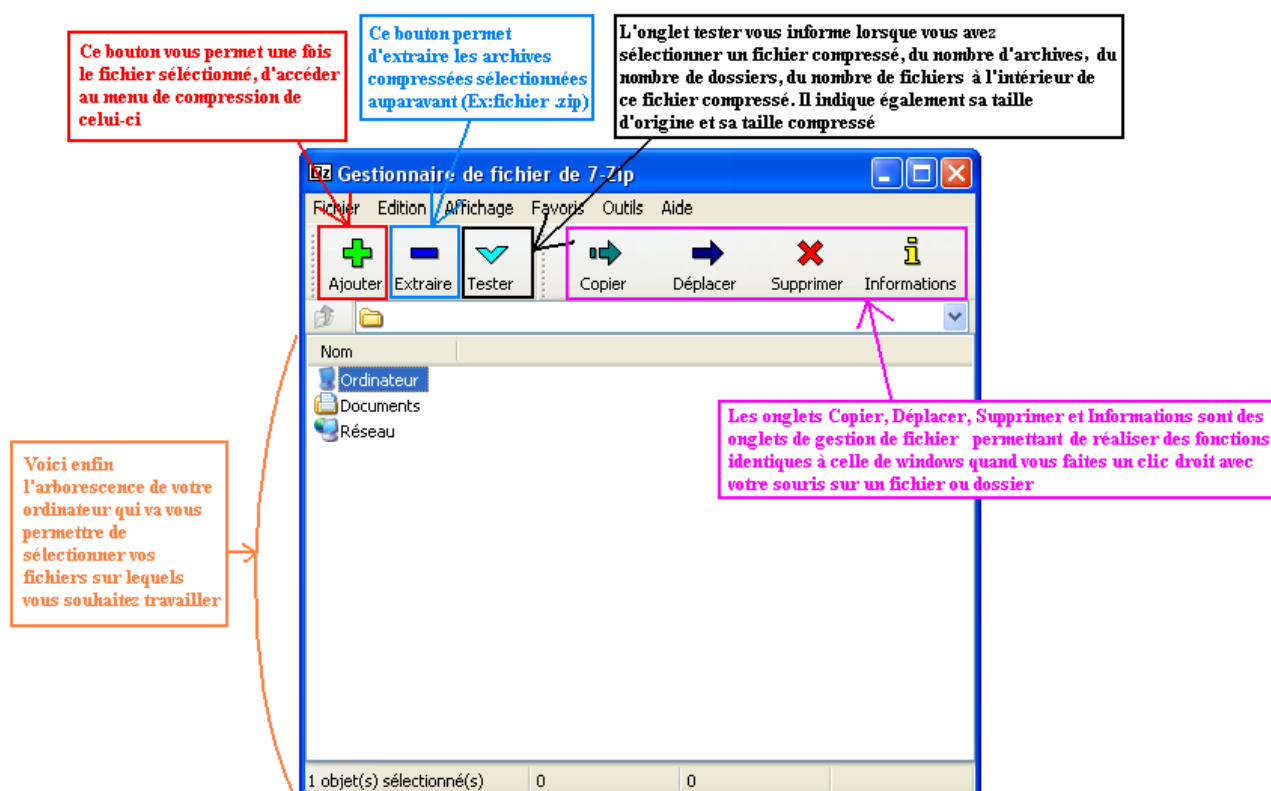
Ce bouton vous permet une fois le fichier sélectionné, d'accéder au menu de compression de celui-ci

Ce bouton permet d'extraire les archives compressées sélectionnées auparavant (Ex:fichier .zip)

L'onglet tester vous informe lorsque vous avez sélectionner un fichier compressé, du nombre d'archives, du nombre de dossiers, du nombre de fichiers à l'intérieur de ce fichier compressé. Il indique également sa taille d'origine et sa taille compressé

Gestionnaire de fichier de 7-Zip

Fichier Edition Affichage Favoris Outils Aide

Ajouter Extraire Tester Copier Déplacer Supprimer Informations

Nom

Ordinateur
Documents
Réseau

Les onglets Copier, Déplacer, Supprimer et Informations sont des onglets de gestion de fichier permettant de réaliser des fonctions identiques à celle de windows quand vous faites un clic droit avec votre souris sur un fichier ou dossier

Voici enfin l'arborescence de votre ordinateur qui va vous permettre de sélectionner vos fichiers sur lequels vous souhaitez travailler

1 objet(s) sélectionné(s) 0 0